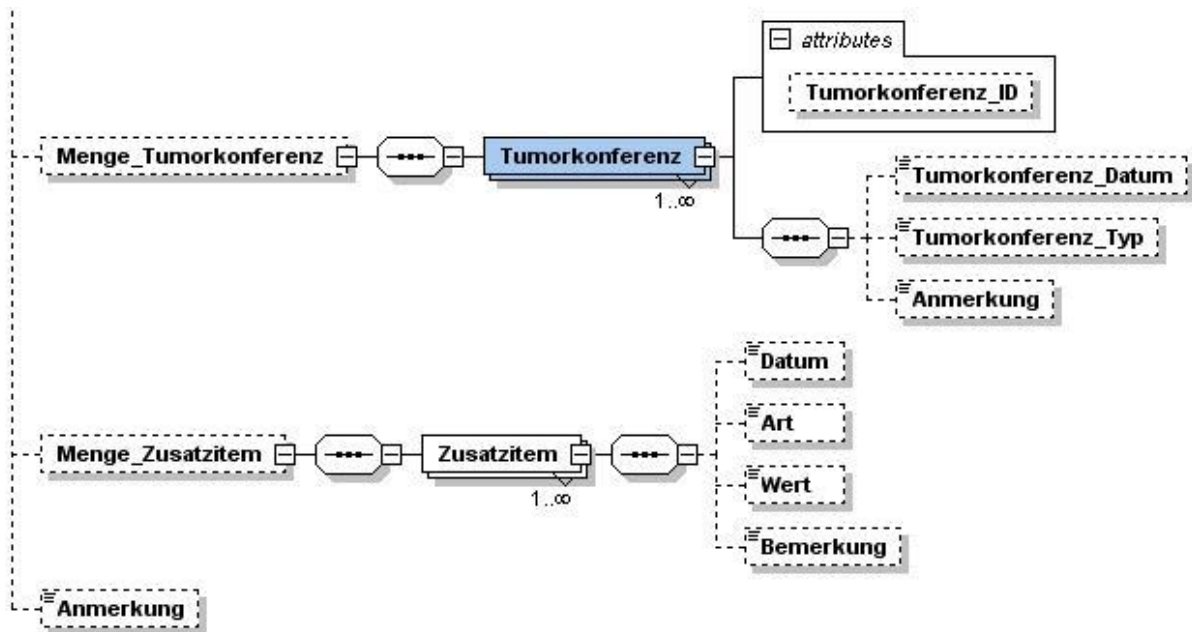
attributes
Tumorkonferenz_ID
Menge_Tumorkonferenz
Tumorkonferenz
$1..\infty$
Tumorkonferenz_Datum
Tumorkonferenz_Typ
Anmerkung
Datum
Art
Menge_Zusatzitem
Zusatzitem
$1..\infty$
Wert
Bemerkung
Anmerkung